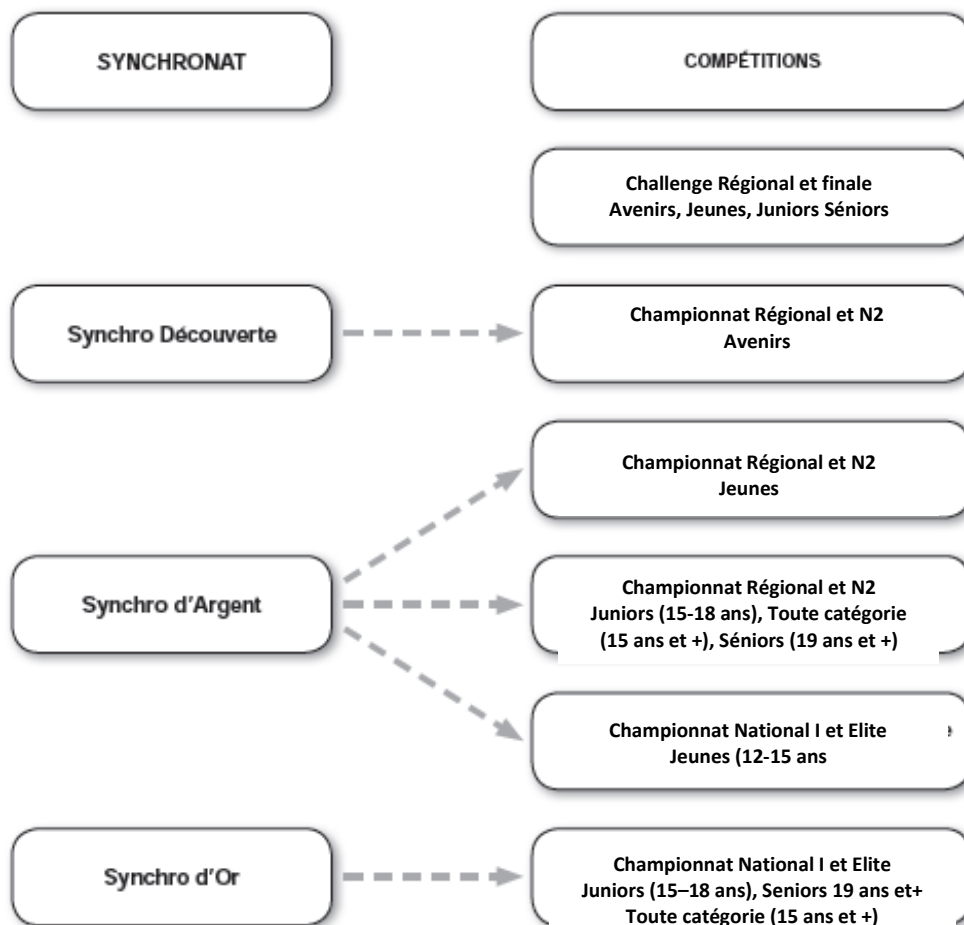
SYNCHRONAT

COMPÉTITIONS

Challenge Régional et finale
Avenirs, Jeunes, Juniors Séniors

Synchro Découverte

Championnat Régional et N2
Avenirs

Championnat Régional et N2
Jeunes

Synchro d'Argent

Championnat Régional et N2
Juniors (15-18 ans), Toute catégorie (15 ans et +), Séniors (19 ans et +)

Championnat National I et Elite
Jeunes (12-15 ans

Synchro d'Or

Championnat National I et Elite
Juniors (15–18 ans), Seniors 19 ans et+
Toute catégorie (15 ans et +)